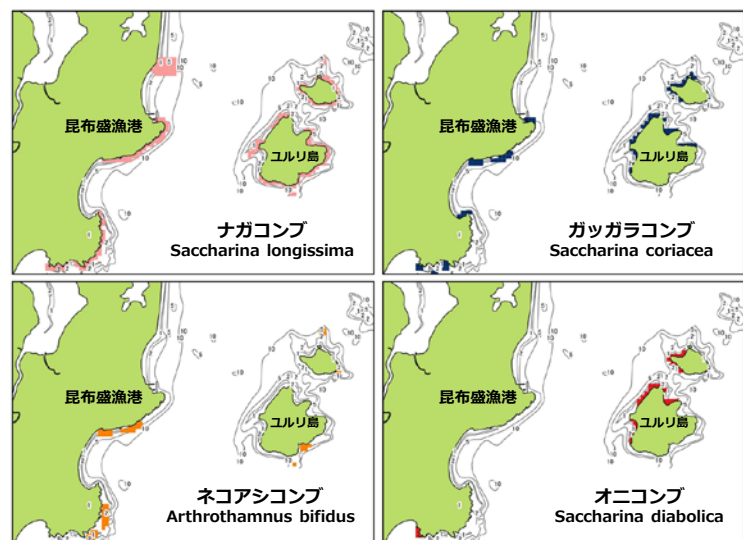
昆布盛漁港

ユルリ島

ナガコンブ
Saccharina longissima

昆布盛漁港

ユルリ島

ガッガラコンブ
Saccharina coriacea

昆布盛漁港

ユルリ島

ネコアシコンブ
Arthrothamnus bifidus

昆布盛漁港

ユルリ島

オニコンブ
Saccharina diabolica